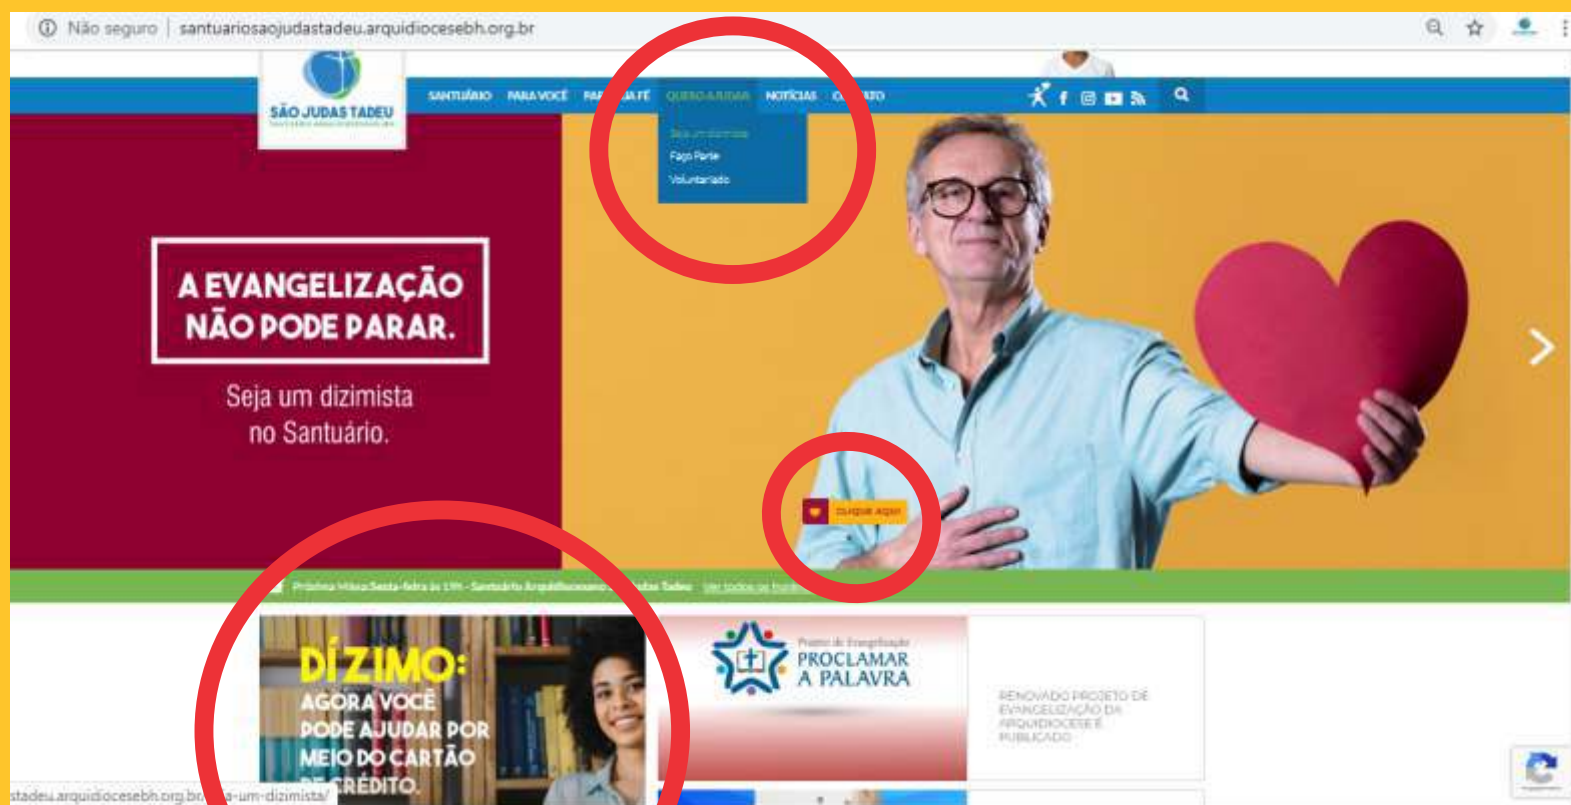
Não seguro | santuariosaojudastadeu.arquidiocesebh.org.br

SÃO JUDAS TADEU

SANTUÁRIO PARA VOCÊ PA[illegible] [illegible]A FÉ QUERO AJUDAR NOTÍCIAS C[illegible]TATO

Seja um dizimista
Faço Parte
Voluntariado

A EVANGELIZAÇÃO NÃO PODE PARAR.

Seja um dizimista no Santuário.

CLIQUE AQUI

Próxima Missa: Sexta-feira às 19h - Santuário Arquidiocesano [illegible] Judas Tadeu Ver todos os horários

DÍZIMO: AGORA VOCÊ PODE AJUDAR POR MEIO DO CARTÃO DE CRÉDITO.

Projeto de Evangelização
PROCLAMAR A PALAVRA

RENOVADO PROJETO DE EVANGELIZAÇÃO DA ARQUIDIOCESE É PUBLICADO

stadeu.arquidiocesebh.org.br/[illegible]a-um-dizimista/